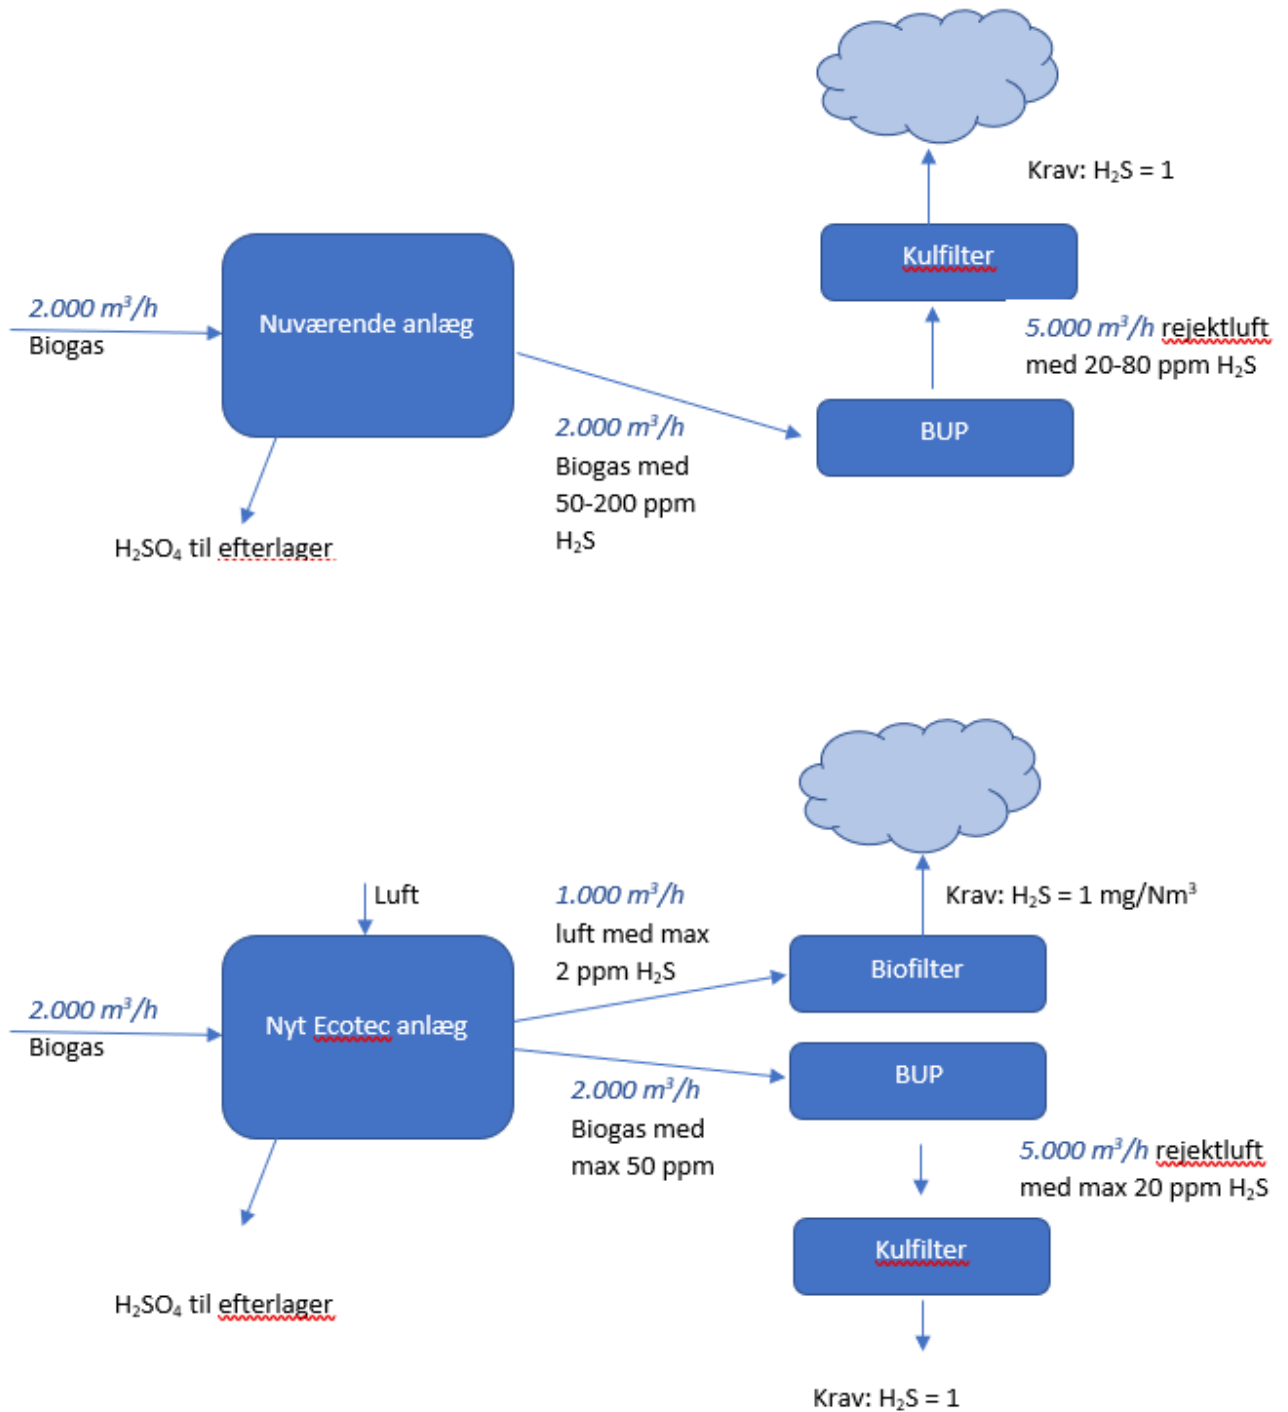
Krav: $H_2S$ = 1

Kulfilter

$2.000\ m^3/h$
Biogas

Nuværende anlæg

$5.000\ m^3/h$ rejektluft med 20-80 ppm $H_2S$

BUP

$2.000\ m^3/h$
Biogas med 50-200 ppm $H_2S$

$H_2SO_4$ til efterlager

Luft

$1.000\ m^3/h$
luft med max 2 ppm $H_2S$

Krav: $H_2S$ = 1 mg/Nm$^3$

Biofilter

$2.000\ m^3/h$
Biogas

Nyt Ecotec anlæg

BUP

$2.000\ m^3/h$
Biogas med max 50 ppm

$5.000\ m^3/h$ rejektluft med max 20 ppm $H_2S$

Kulfilter

$H_2SO_4$ til efterlager

Krav: $H_2S$ = 1